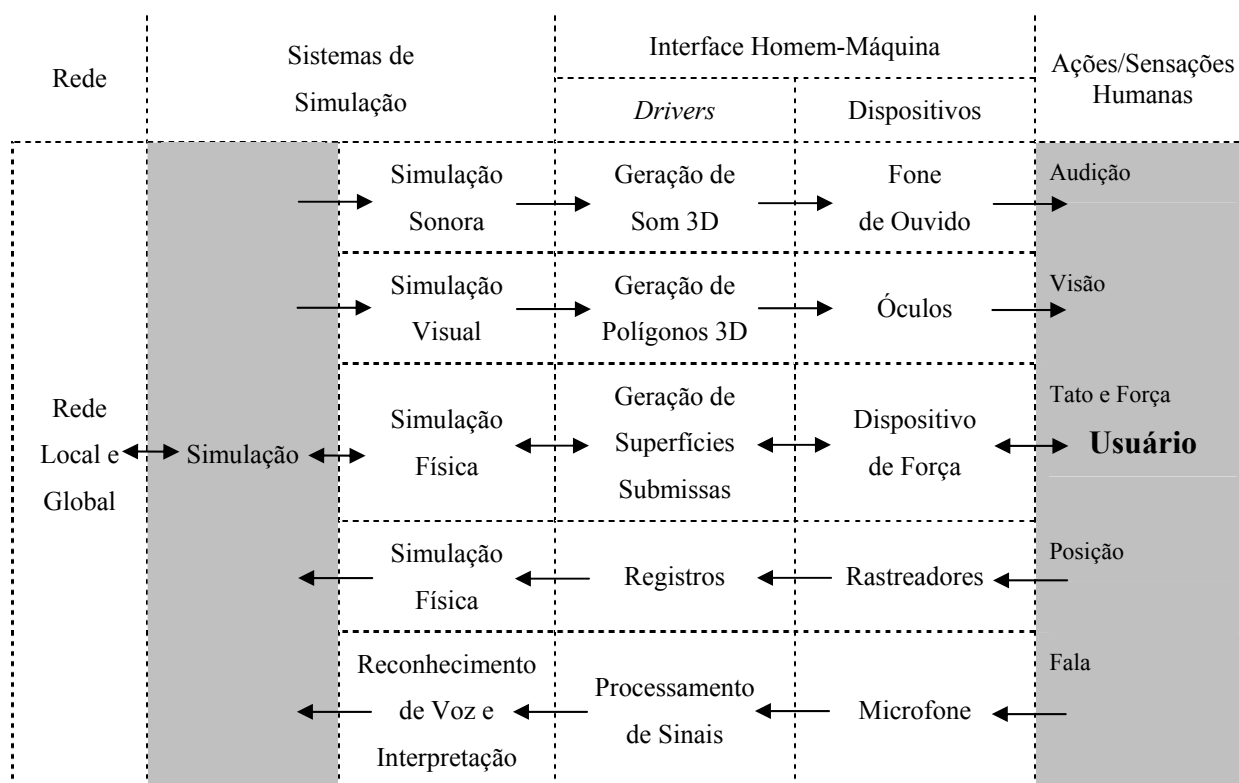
Rede

Sistemas de Simulação

Interface Homem-Máquina

*Drivers*

Dispositivos

Ações/Sensações Humanas

Simulação Sonora

Geração de Som 3D

Fone de Ouvido

Audição

Simulação Visual

Geração de Polígonos 3D

Óculos

Visão

Rede Local e Global

Simulação

Simulação Física

Geração de Superfícies Submissas

Dispositivo de Força

Tato e Força

**Usuário**

Simulação Física

Registros

Rastreadores

Posição

Reconhecimento de Voz e Interpretação

Processamento de Sinais

Microfone

Fala